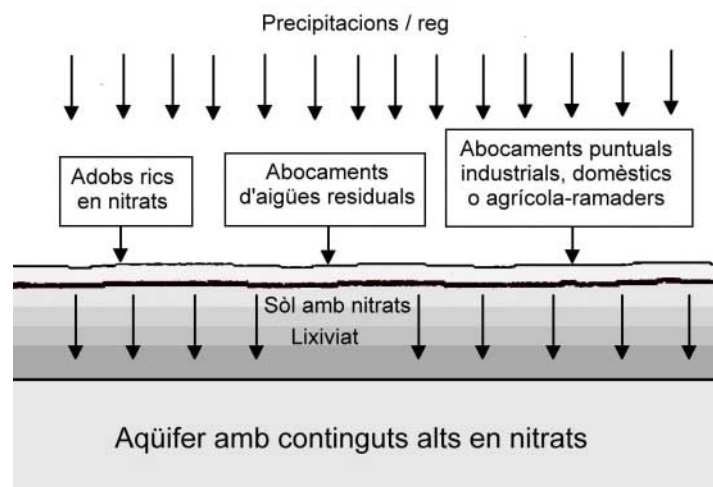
Precipitacions / reg

Adobs rics en nitrats

Abocaments d'aigües residuals

Abocaments puntuals industrials, domèstics o agrícola-ramaders

Sòl amb nitrats

Lixiviat

Aqüifer amb continguts alts en nitrats